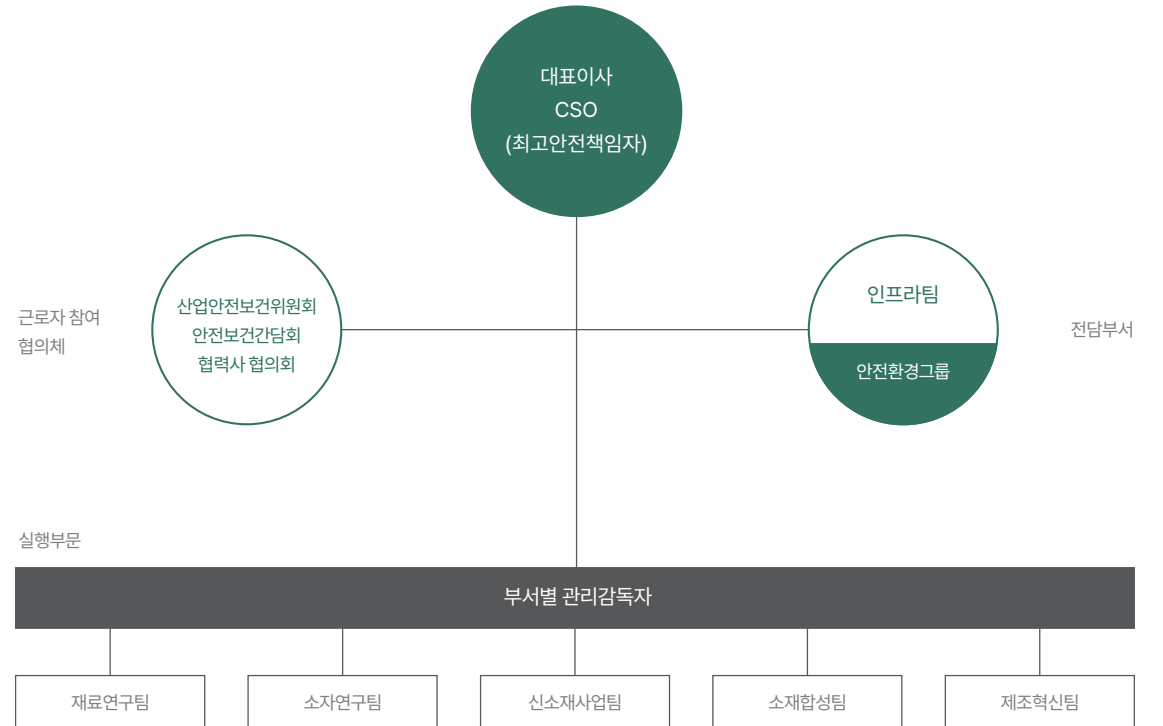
대표이사
CSO
(최고안전책임자)

근로자 참여
협의체

산업안전보건위원회
안전보건간담회
협력사 협의회

인프라팀

안전환경그룹

전담부서

실행부문

부서별 관리감독자

재료연구팀

소자연구팀

신소재사업팀

소재합성팀

제조혁신팀